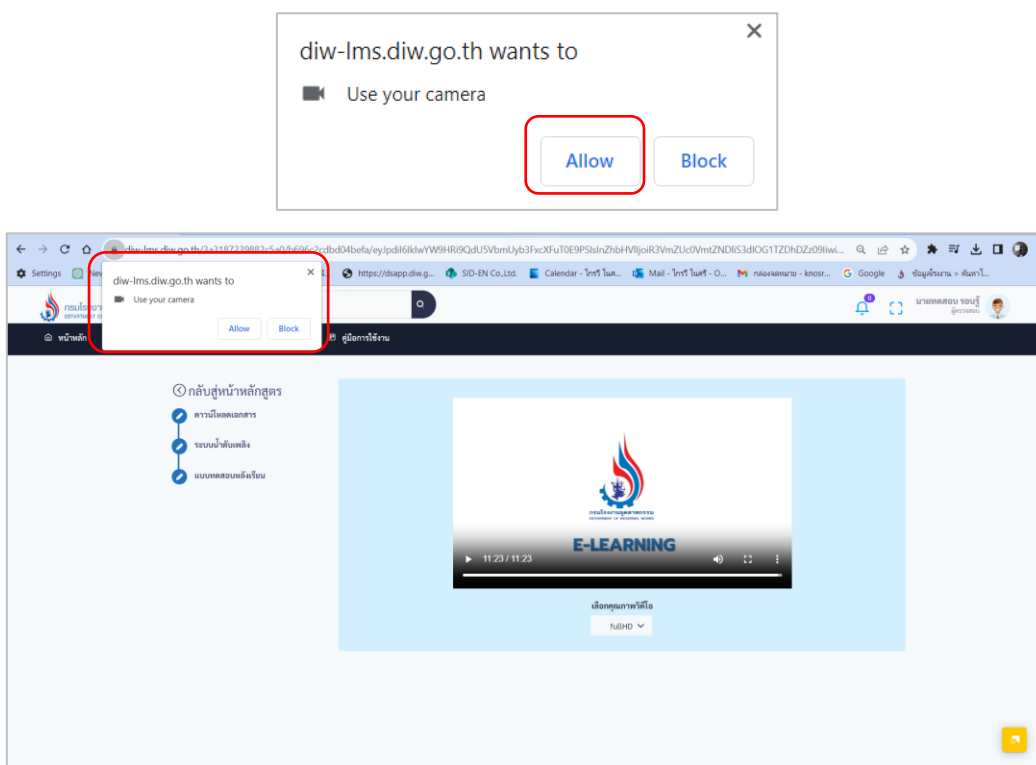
diw-lms.diw.go.th wants to

Use your camera

Allow Block

diw-lms.diw.go.th/3a3187239882c5a0/b696c2cdbd04befa/eyJpdiI6IklwYW9HRi9QdU5VbmUyb3FxcXFuT0E9PSIsInZhbHVlIjoiR3VmZUc0VmtZNDliS3dlOG1TZDhDZz09Iiwi...

Settings New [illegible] https://dsapp.diw.g... SID-EN Co.,Ltd. Calendar - ไกรวี ในศ... Mail - ไกรวี ในศรี - O... กล่องจดหมาย - knosr... Google ข้อมูลโรงงาน > ค้นหาโ...

diw-lms.diw.go.th wants to

Use your camera

Allow Block

กรมโรงงาน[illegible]

0

นายทดสอบ รอบรู้
ผู้ตรวจสอบ

หน้าหลัก

คู่มือการใช้งาน

กลับสู่หน้าหลักสูตร

ดาวน์โหลดเอกสาร

ระบบน้ำดับเพลิง

แบบทดสอบหลังเรียน

กรมโรงงานอุตสาหกรรม
DEPARTMENT OF INDUSTRIAL WORKS

E-LEARNING

11:23 / 11:23

เลือกคุณภาพวิดีโอ

fullHD